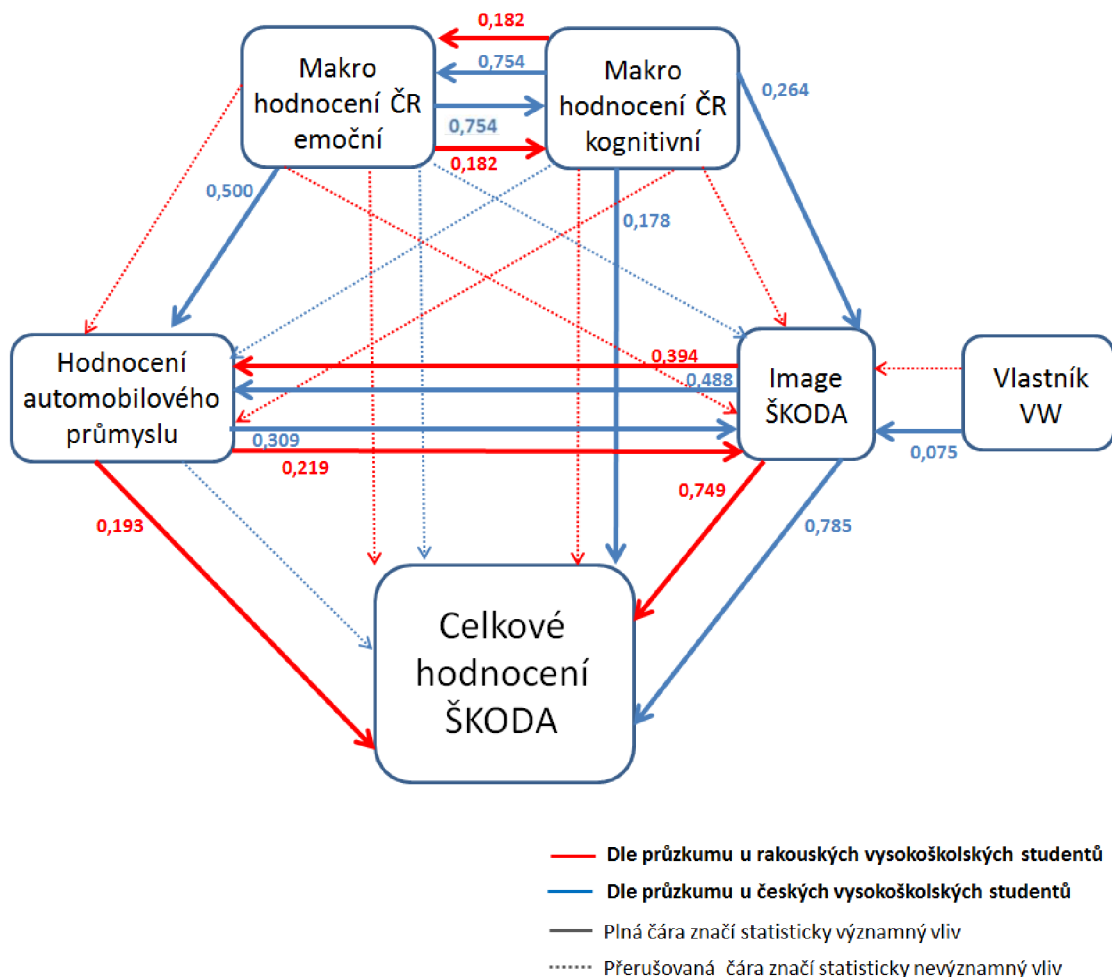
0,182

Makro hodnocení ČR emoční

0,754

Makro hodnocení ČR kognitivní

0,754

0,182

0,264

0,500

0,178

Hodnocení automobilového průmyslu

0,394

0,488

Image ŠKODA

Vlastník VW

0,309

0,219

0,075

0,193

0,749

0,785

Celkové hodnocení ŠKODA

Dle průzkumu u rakouských vysokoškolských studentů

Dle průzkumu u českých vysokoškolských studentů

Plná čára značí statisticky významný vliv

Přerušovaná čára značí statisticky nevýznamný vliv